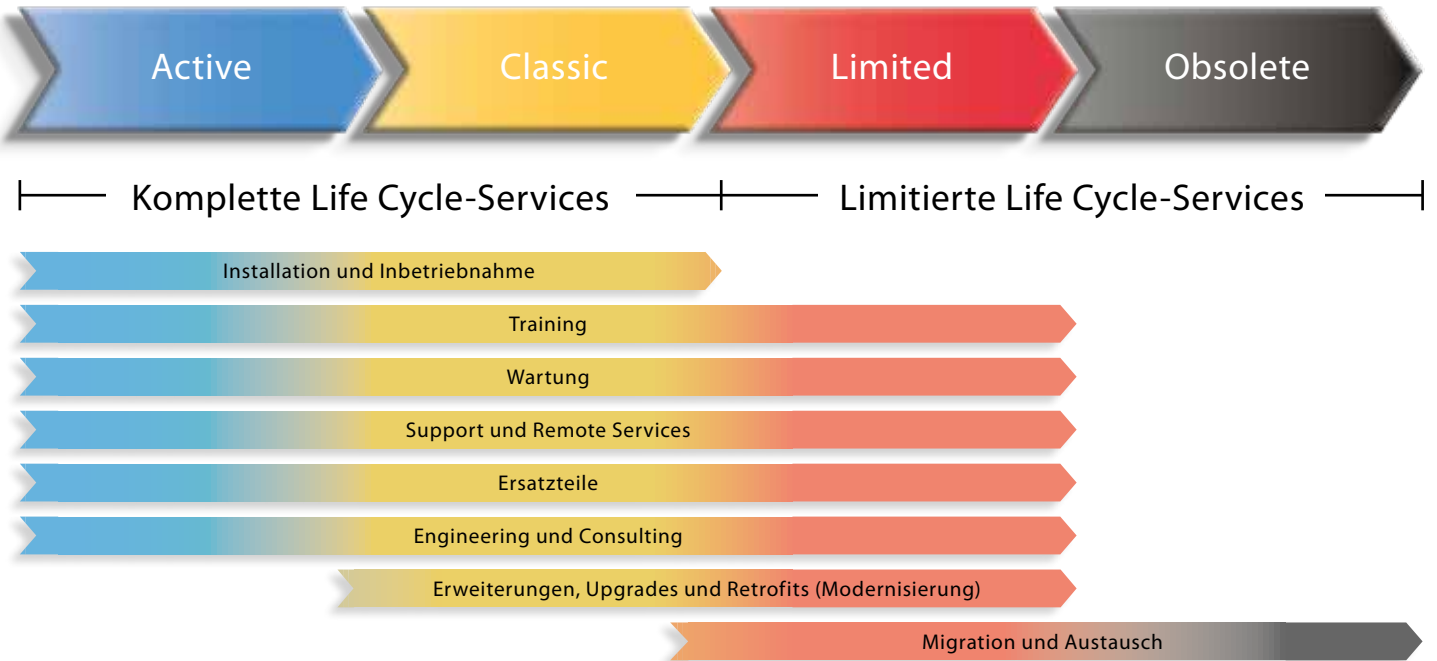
Active
Classic
Limited
Obsolete

Komplette Life Cycle-Services
Limitierte Life Cycle-Services

Installation und Inbetriebnahme
Training
Wartung
Support und Remote Services
Ersatzteile
Engineering und Consulting
Erweiterungen, Upgrades und Retrofits (Modernisierung)
Migration und Austausch